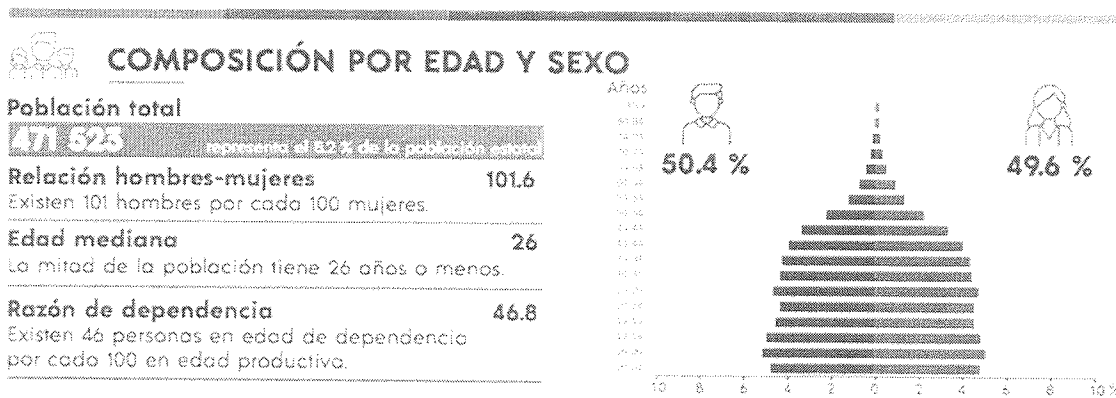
COMPOSICIÓN POR EDAD Y SEXO

Población total

471 523 representa el 8.2 % de la población estatal

Relación hombres-mujeres 101.6

Existen 101 hombres por cada 100 mujeres.

Edad mediana 26

La mitad de la población tiene 26 años o menos.

Razón de dependencia 46.8

Existen 46 personas en edad de dependencia por cada 100 en edad productiva.

Años

50.4 %

49.6 %

10 8 6 4 2 0 2 4 6 8 10 %